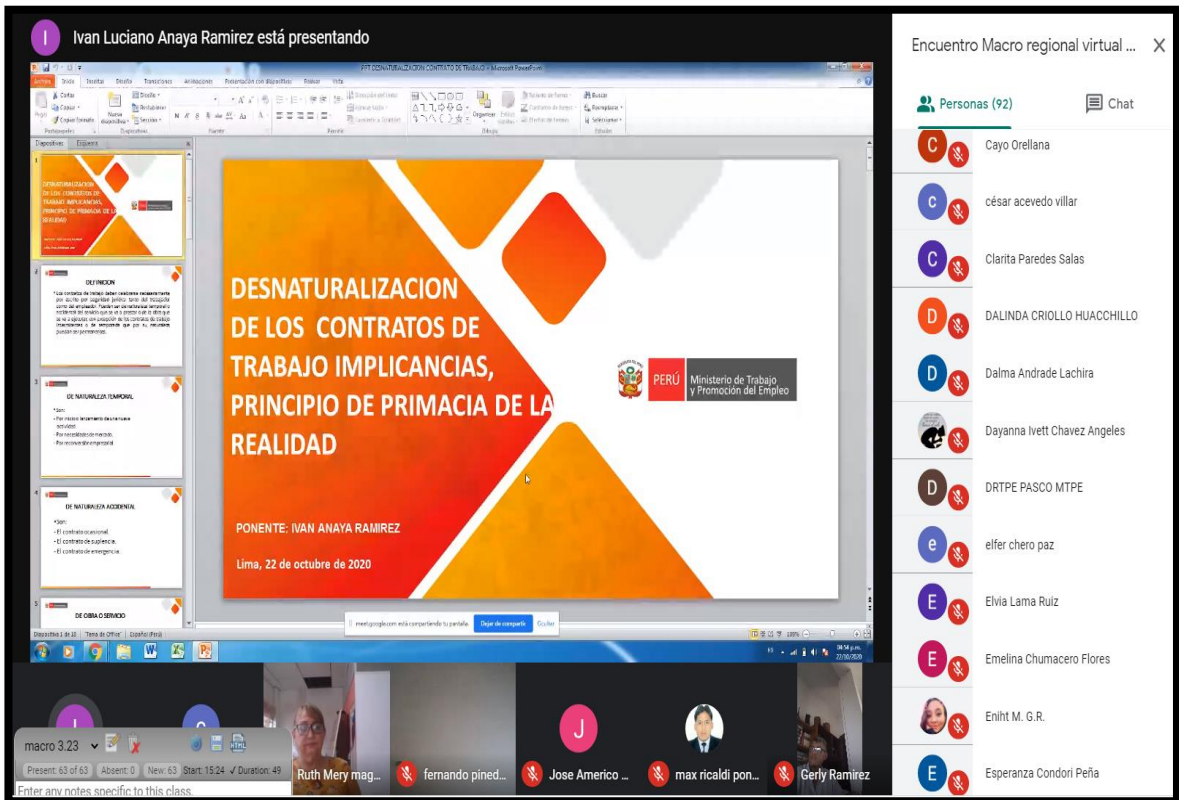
I Ivan Luciano Anaya Ramirez está presentando

PPT DESNATURALIZACION CONTRATO DE TRABAJO - Microsoft PowerPoint

Archivo Inicio Insertar Diseño Transiciones Animaciones Presentación con diapositivas Revisar Vista

Diapositivas Esquema

DESNATURALIZACION DE LOS CONTRATOS DE TRABAJO IMPLICANCIAS, PRINCIPIO DE PRIMACIA DE LA REALIDAD

DEFINICION

DE NATURALEZA TEMPORAL

DE NATURALEZA ACCIDENTAL

- El contrato ocasional.
- El contrato de suplencia.
- El contrato de emergencia.

DE OBRA O SERVICIO

DESNATURALIZACION DE LOS CONTRATOS DE TRABAJO IMPLICANCIAS, PRINCIPIO DE PRIMACIA DE LA REALIDAD

PERÚ Ministerio de Trabajo y Promoción del Empleo

PONENTE: IVAN ANAYA RAMIREZ

Lima, 22 de octubre de 2020

meet.google.com está compartiendo tu pantalla. Dejar de compartir Ocultar

Diapositiva 1 de 10 "Tema de Office" Español (Perú)

04:54 p.m. 22/10/2020

Encuentro Macro regional virtual ... X

Personas (92) Chat

Cayo Orellana
césar acevedo villar
Clarita Paredes Salas
DALINDA CRIOLLO HUACCHILLO
Dalma Andrade Lachira
Dayanna Ivett Chavez Angeles
DRTPE PASCO MTPE
elfer chero paz
Elvia Lama Ruiz
Emelina Chumacero Flores
Eniht M. G.R.
Esperanza Condori Peña

macro 3.23
Present: 63 of 63 Absent: 0 New: 63 Start: 15:24 ✓ Duration: 49
Enter any notes specific to this class.

Ruth Mery mag... fernando pined... Jose Americo ... max ricaldi pon... Gerly Ramirez